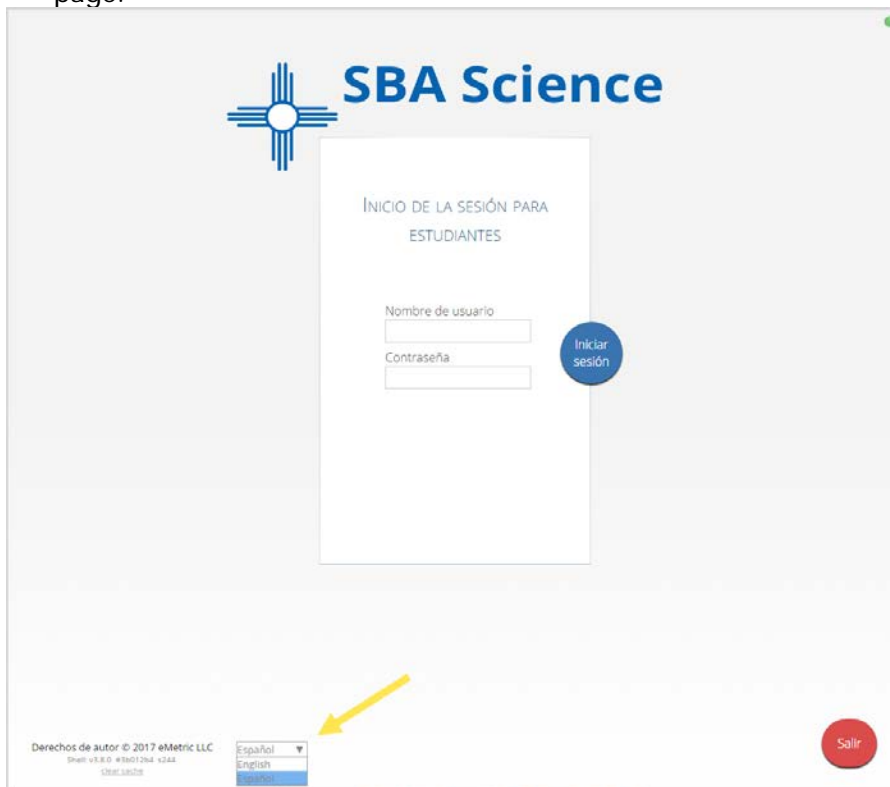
page.

SBA Science

Inicio de la sesión para estudiantes

Nombre de usuario

Contraseña

Iniciar sesión

Derechos de autor © 2017 eMetric LLC
Shell v3.8.0 #0b012b4 s244
Clear cache

Español ▼
English
Español

Salir